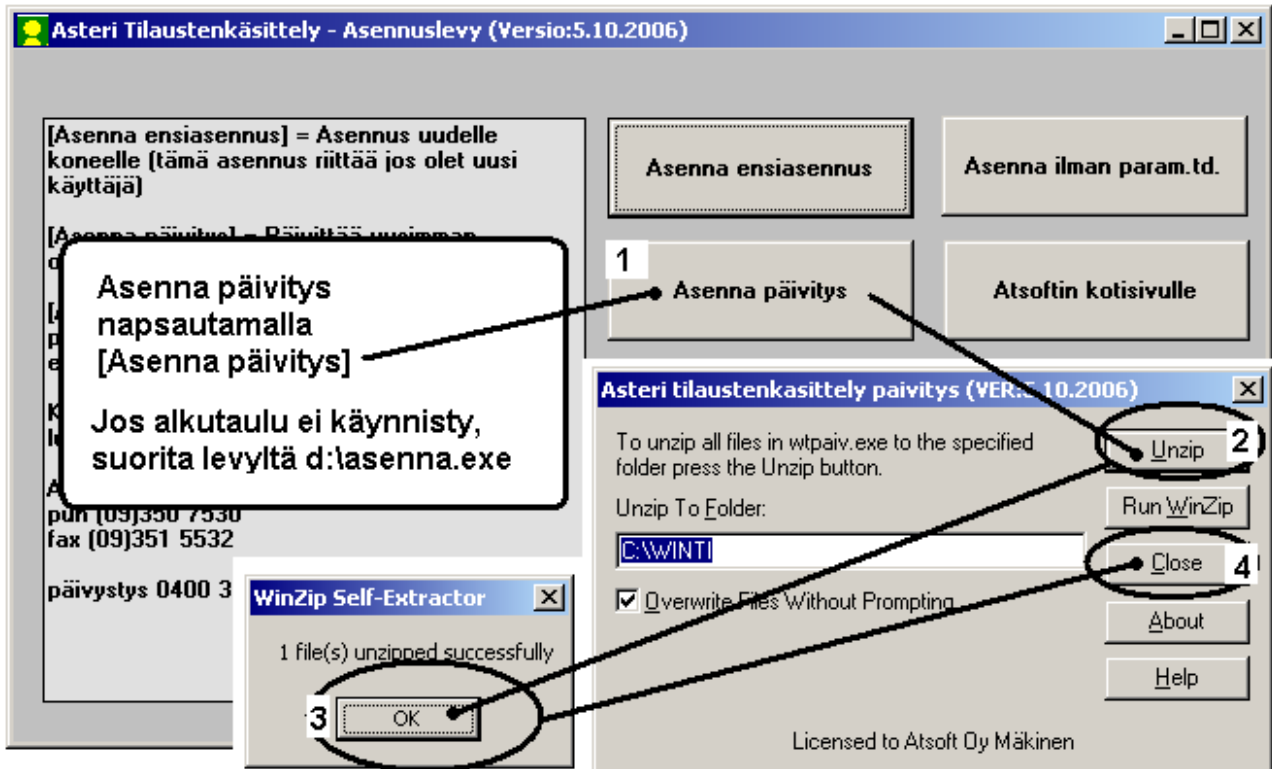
Asteri Tilaustenkäsittely - Asennuslevy (Versio:5.10.2006)

[Asenna ensiasennus] = Asennus uudelle koneelle (tämä asennus riittää jos olet uusi käyttäjä)

[Asenna päivitys] = Päivittää uusimman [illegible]

Asenna ensiasennus

Asenna ilman param.td.

1

Asenna päivitys

Atsoftin kotisivulle

Asenna päivitys napsautamalla [Asenna päivitys]

Jos alkutaulu ei käynnisty, suorita levyltä d:\asenna.exe

puh (09)350 7530
fax (09)351 5532

päivystys 0400 3

Asteri tilaustenkasittely paivitys (VER:5.10.2006)

To unzip all files in wtpaiv.exe to the specified folder press the Unzip button.

Unzip

2

Unzip To Folder:

C:\WINTI

Run WinZip

Close

4

Overwrite Files Without Prompting

About

Help

Licensed to Atsoft Oy Mäkinen

WinZip Self-Extractor

1 file(s) unzipped successfully

3

OK